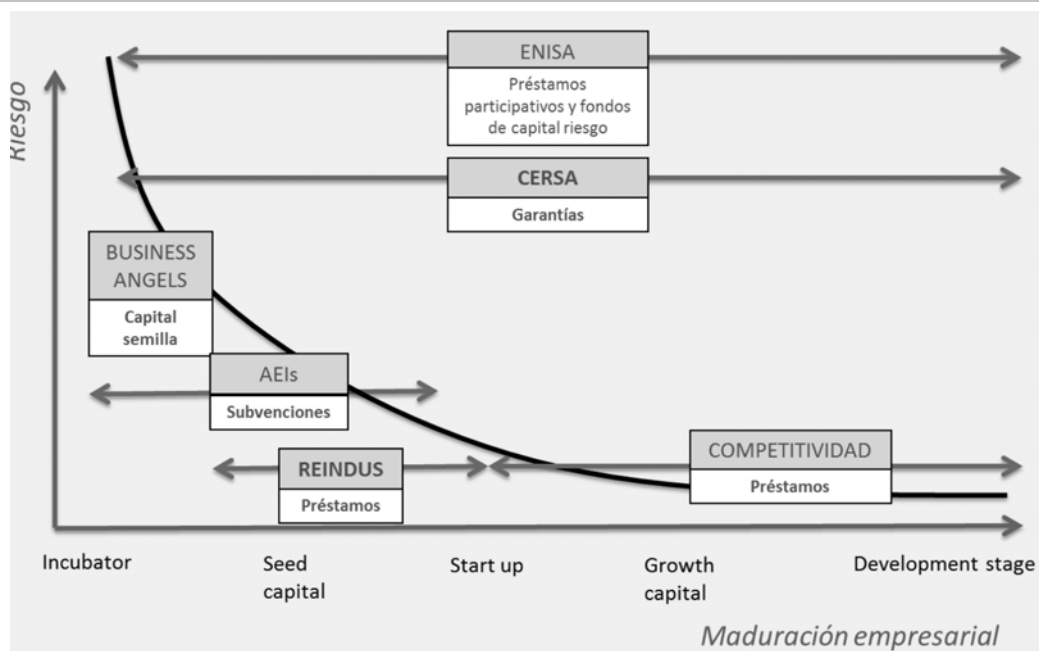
Riesgo

ENISA

Préstamos participativos y fondos de capital riesgo

CERSA

Garantías

BUSINESS ANGELS

Capital semilla

AEIs

Subvenciones

REINDUS

Préstamos

COMPETITIVIDAD

Préstamos

Incubator

Seed capital

Start up

Growth capital

Development stage

Maduración empresarial